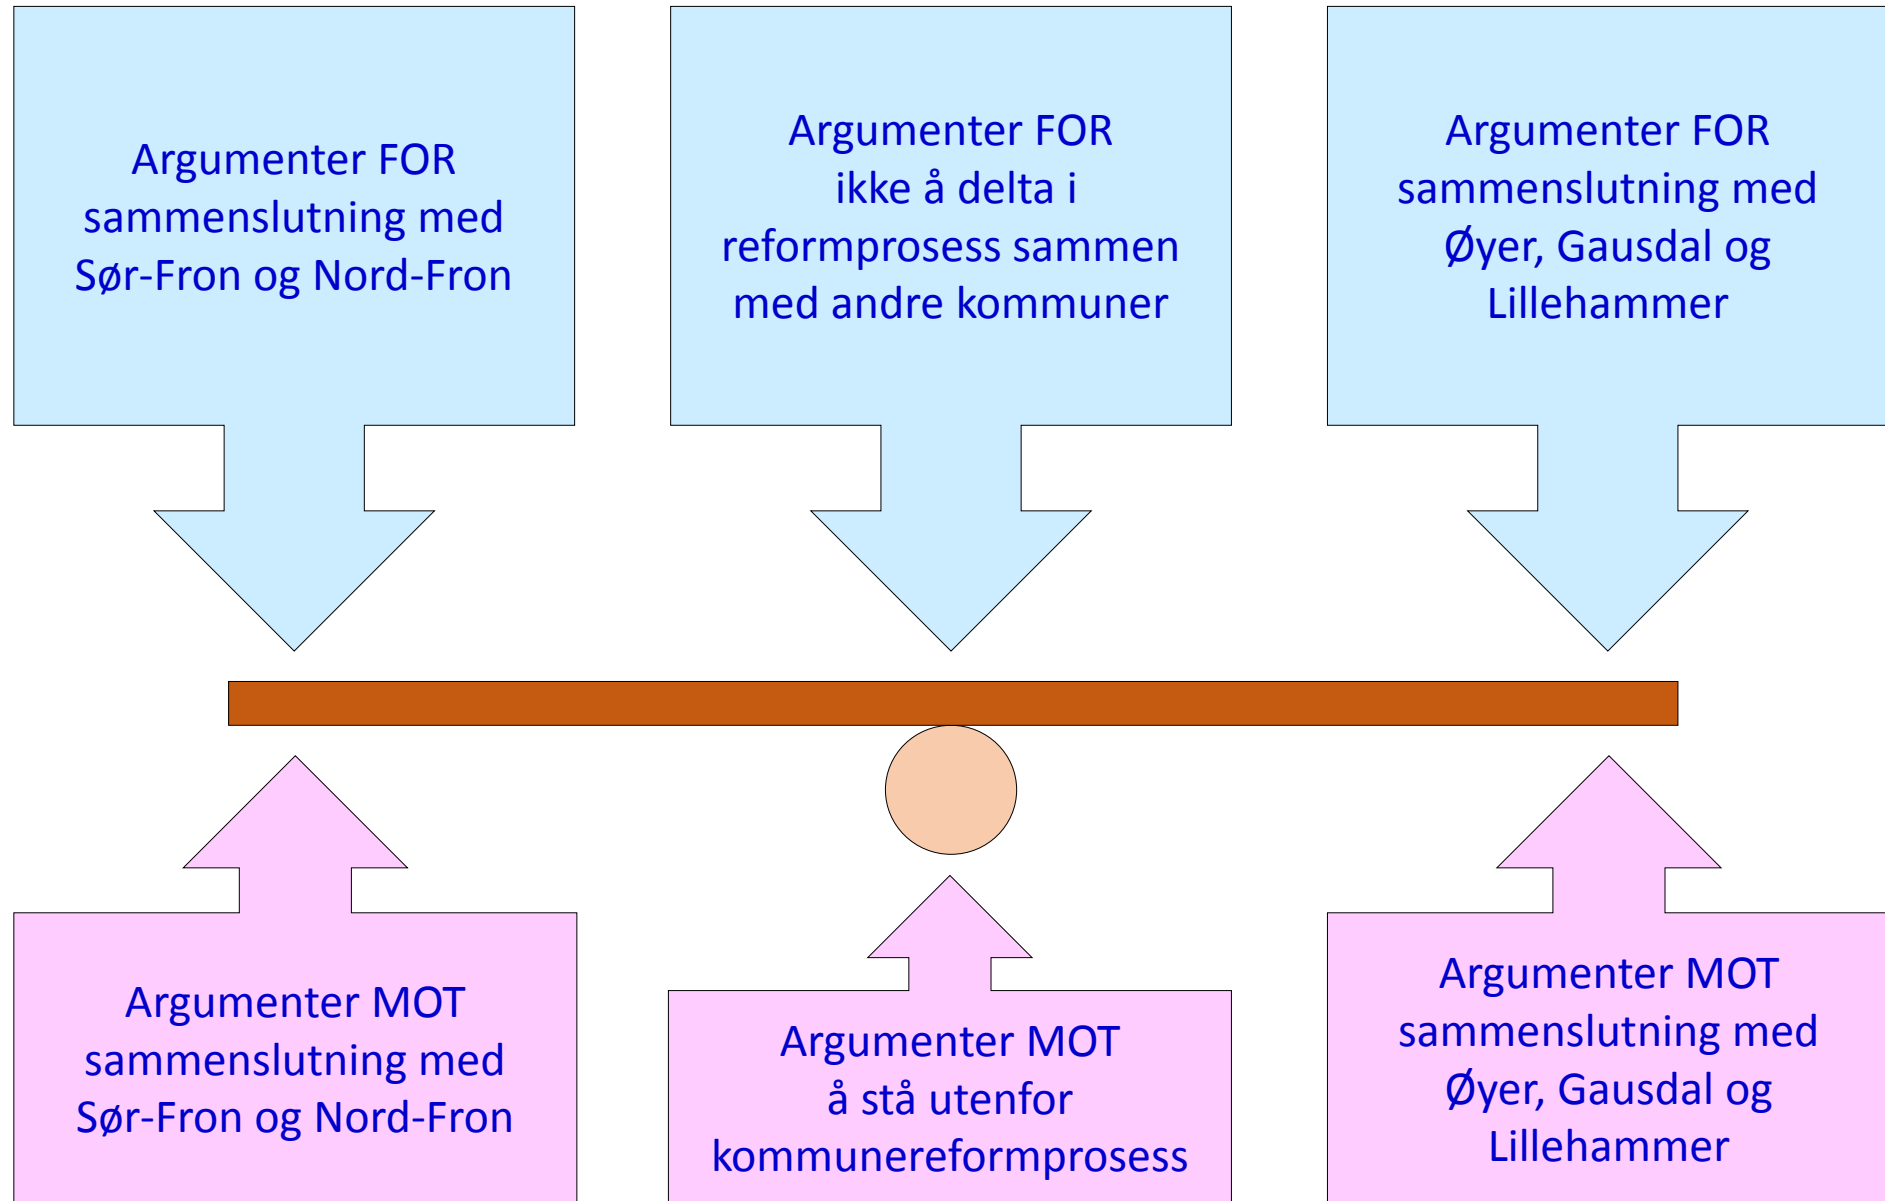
Argumenter FOR sammenslutning med Sør-Fron og Nord-Fron

Argumenter FOR ikke å delta i reformprosess sammen med andre kommuner

Argumenter FOR sammenslutning med Øyer, Gausdal og Lillehammer

Argumenter MOT sammenslutning med Sør-Fron og Nord-Fron

Argumenter MOT å stå utenfor kommunereformprosess

Argumenter MOT sammenslutning med Øyer, Gausdal og Lillehammer